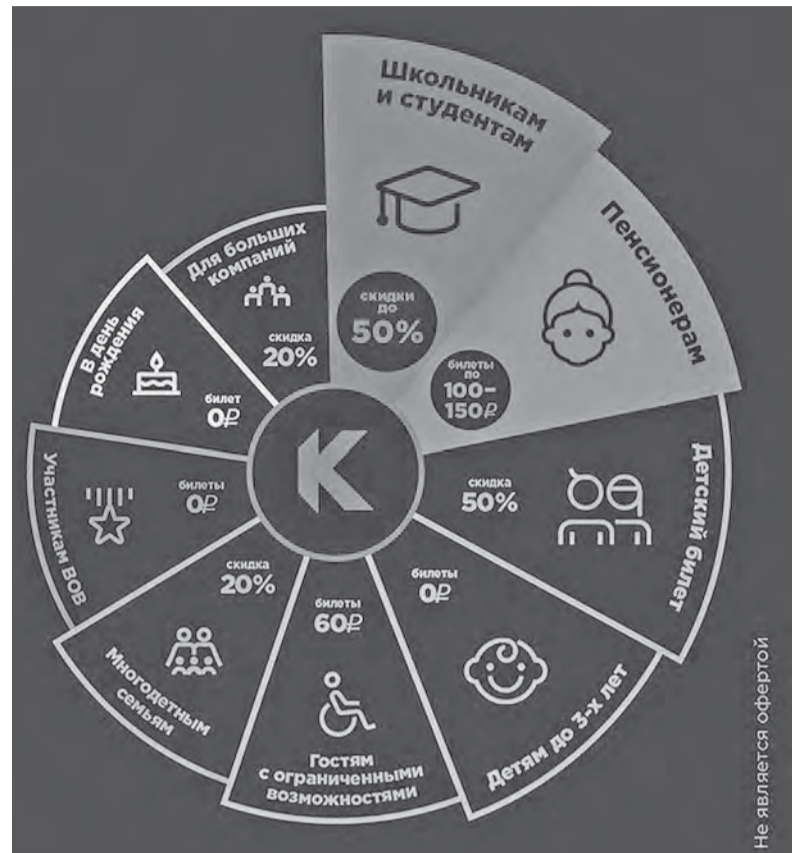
Школьникам и студентам

скидки до 50%

Пенсионерам

билеты по 100–150₽

Для больших компаний

скидка 20%

В день рождения

билет 0₽

K

Участникам ВОВ

билеты 0₽

скидка 50%

Детский билет

скидка 20%

Многодетным семьям

билеты 60₽

Гостям с ограниченными возможностями

билеты 0₽

Детям до 3-х лет

Не является офертой